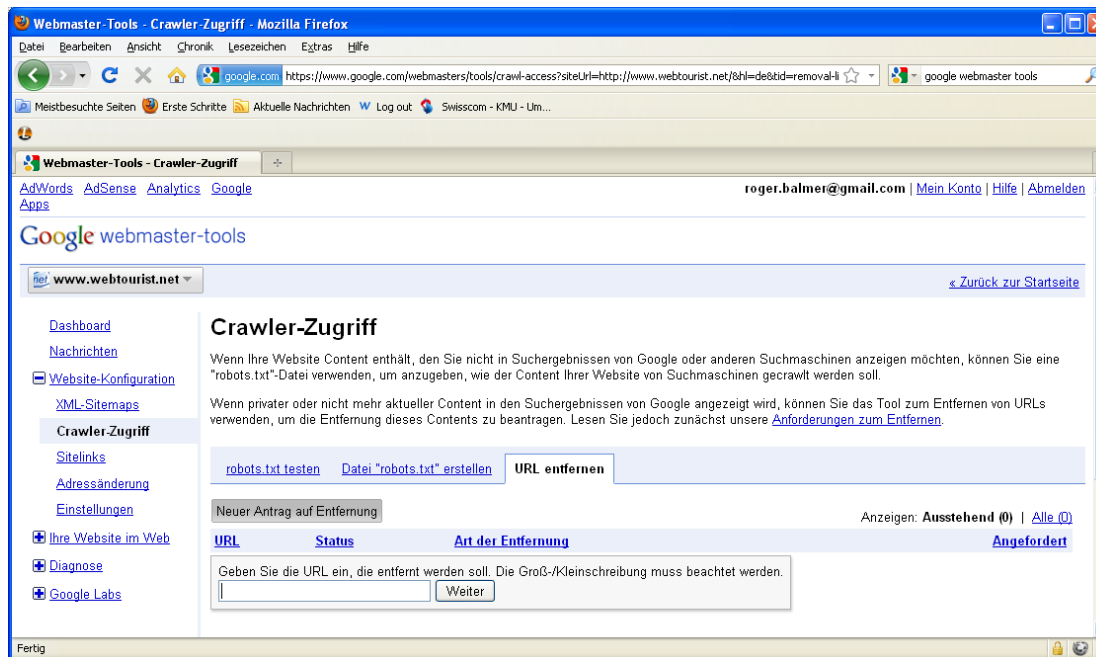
Webmaster-Tools - Crawler-Zugriff - Mozilla Firefox

Datei Bearbeiten Ansicht Chronik Lesezeichen Extras Hilfe

google.com https://www.google.com/webmasters/tools/crawl-access?siteUrl=http://www.webtourist.net/&hl=de&tid=removal-li

google webmaster tools

Meistbesuchte Seiten Erste Schritte Aktuelle Nachrichten Log out Swisscom - KMU - Um...

Webmaster-Tools - Crawler-Zugriff

AdWords AdSense Analytics Google Apps

roger.balmer@gmail.com | Mein Konto | Hilfe | Abmelden

Google webmaster-tools

www.webtourist.net

« Zurück zur Startseite

Dashboard
Nachrichten
Website-Konfiguration
XML-Sitemaps
Crawler-Zugriff
Sitelinks
Adressänderung
Einstellungen
Ihre Website im Web
Diagnose
Google Labs

Crawler-Zugriff

Wenn Ihre Website Content enthält, den Sie nicht in Suchergebnissen von Google oder anderen Suchmaschinen anzeigen möchten, können Sie eine "robots.txt"-Datei verwenden, um anzugeben, wie der Content Ihrer Website von Suchmaschinen gecrawlt werden soll.

Wenn privater oder nicht mehr aktueller Content in den Suchergebnissen von Google angezeigt wird, können Sie das Tool zum Entfernen von URLs verwenden, um die Entfernung dieses Contents zu beantragen. Lesen Sie jedoch zunächst unsere Anforderungen zum Entfernen.

robots.txt testen | Datei "robots.txt" erstellen | URL entfernen

Neuer Antrag auf Entfernung

Anzeigen: Ausstehend (0) | Alle (0)

URL | Status | Art der Entfernung | Angefordert

Geben Sie die URL ein, die entfernt werden soll. Die Groß-/Kleinschreibung muss beachtet werden.

Weiter

Fertig